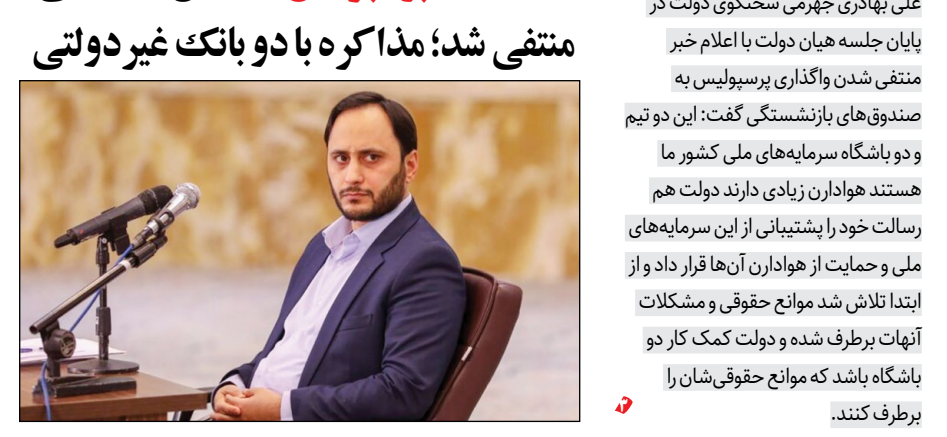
منتفی شد؛ مذاکره با دو بانک غیردولتی

علی بهادری جهرمی سخنگوی دولت در پایان جلسه هیان دولت با اعلام خبر منتفی شدن واگذاری پرسپولیس به صندوق‌های بازنشستگی گفت: این دو تیم و دو باشگاه سرمایه‌های ملی کشور ما هستند هوادارن زیادی دارند دولت هم رسالت خود را پشتیبانی از این سرمایه‌های ملی و حمایت از هوادارن آن‌ها قرار داد و از ابتدا تلاش شد موانع حقوقی و مشکلات آنهات برطرف شده و دولت کمک کار دو باشگاه باشد که موانع حقوقی‌شان را برطرف کنند.